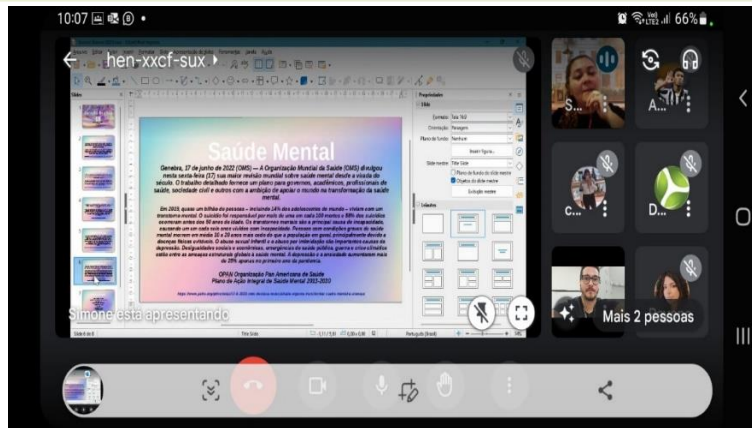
10:07 • 66%

hen-xxcf-sux

Saúde Mental

Genebra, 17 de junho de 2022 (OMS) — A Organização Mundial da Saúde (OMS) divulgou nesta sexta-feira (17) sua maior revisão mundial sobre saúde mental desde a virada do século. O trabalho detalhado fornece um plano para governos, acadêmicos, profissionais de saúde, sociedade civil e outros com a ambição de apoiar o mundo na transformação da saúde mental.

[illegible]

OPAN Organização Pan Americana de Saúde
Plano de Ação Integral de Saúde Mental 2013-2020

Simone está apresentando

S...
A...
C...
D...

Mais 2 pessoas